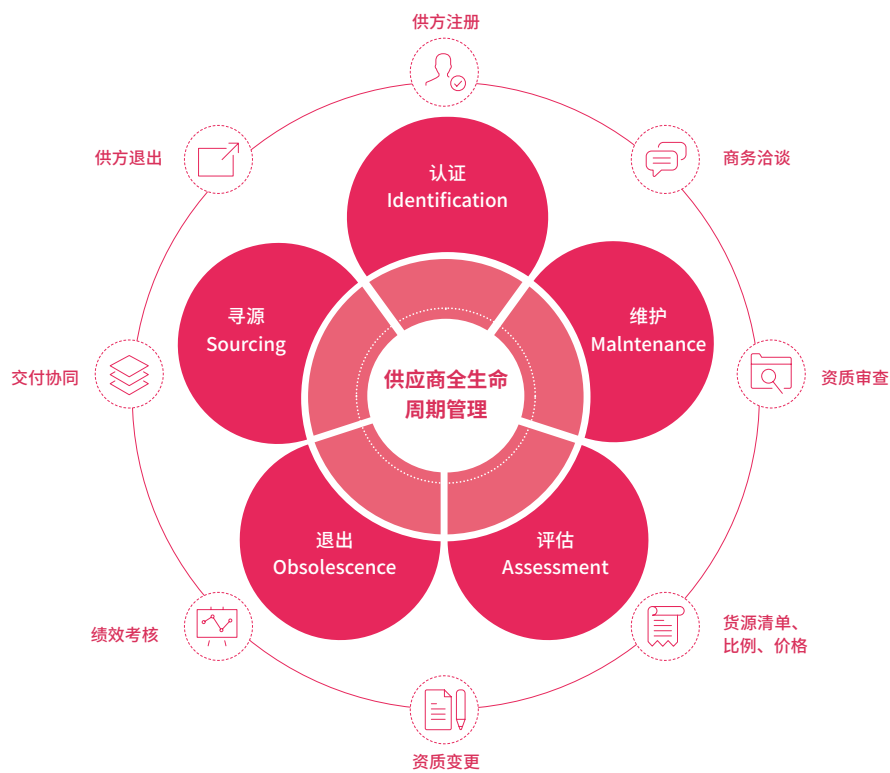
供方注册

商务洽谈

资质审查

货源清单、比例、价格

资质变更

绩效考核

交付协同

供方退出

认证
Identification

维护
Maintenance

评估
Assessment

退出
Obsolescence

寻源
Sourcing

供应商全生命周期管理